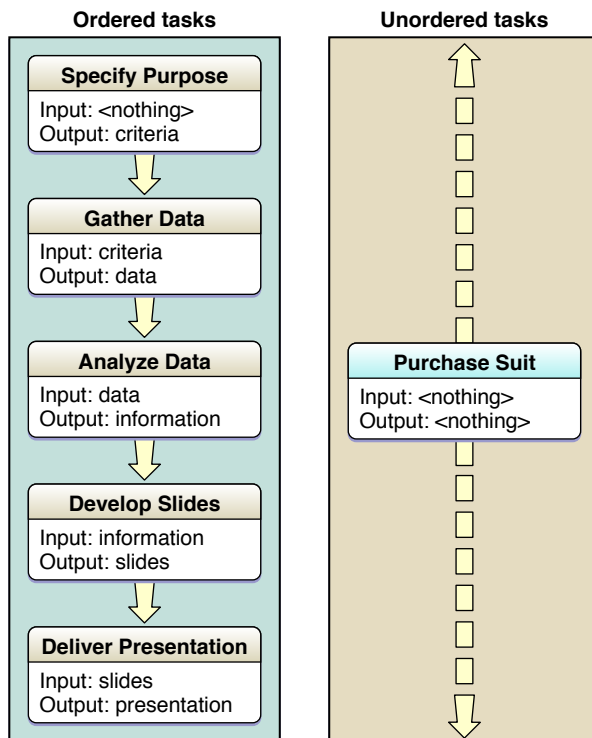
Ordered tasks

Specify Purpose
Input: <nothing>
Output: criteria

Gather Data
Input: criteria
Output: data

Analyze Data
Input: data
Output: information

Develop Slides
Input: information
Output: slides

Deliver Presentation
Input: slides
Output: presentation

Unordered tasks

Purchase Suit
Input: <nothing>
Output: <nothing>